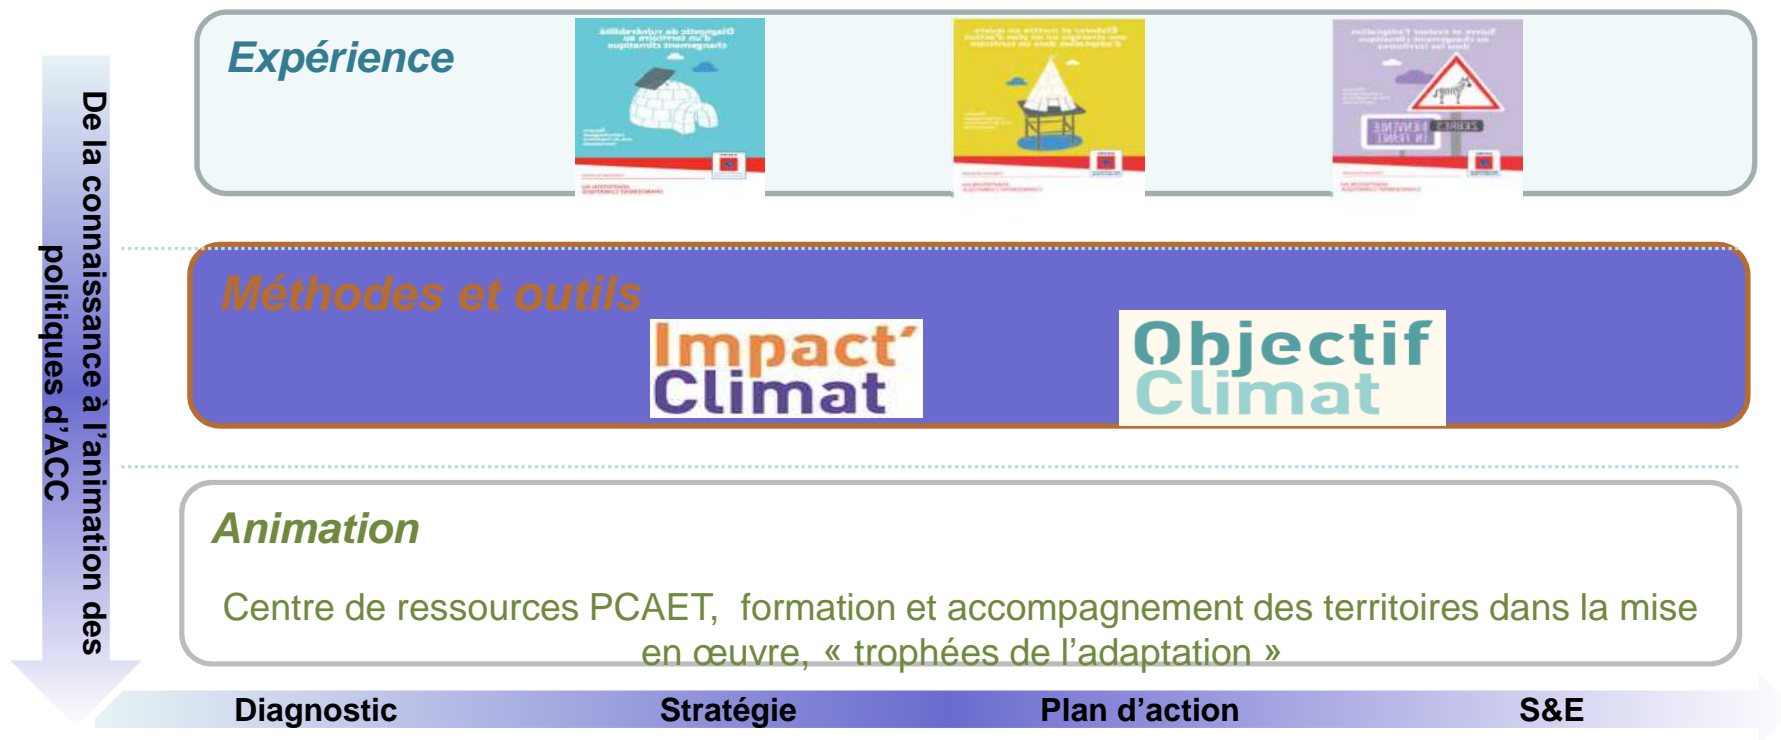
De la connaissance à l'animation des politiques d'ACC

Expérience

Méthodes et outils

Impact' Climat

Objectif Climat

Animation

Centre de ressources PCAET, formation et accompagnement des territoires dans la mise en œuvre, « trophées de l'adaptation »

Diagnostic

Stratégie

Plan d'action

S&E